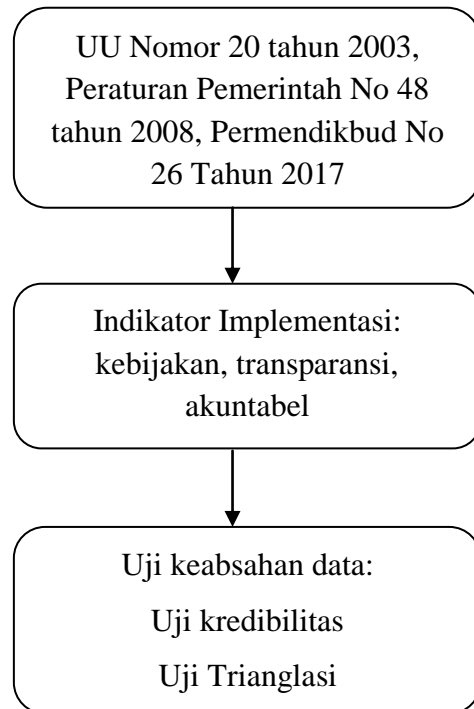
UU Nomor 20 tahun 2003, Peraturan Pemerintah No 48 tahun 2008, Permendikbud No 26 Tahun 2017

Indikator Implementasi: kebijakan, transparansi, akuntabel

Uji keabsahan data:
Uji kredibilitas
Uji Trianglasi